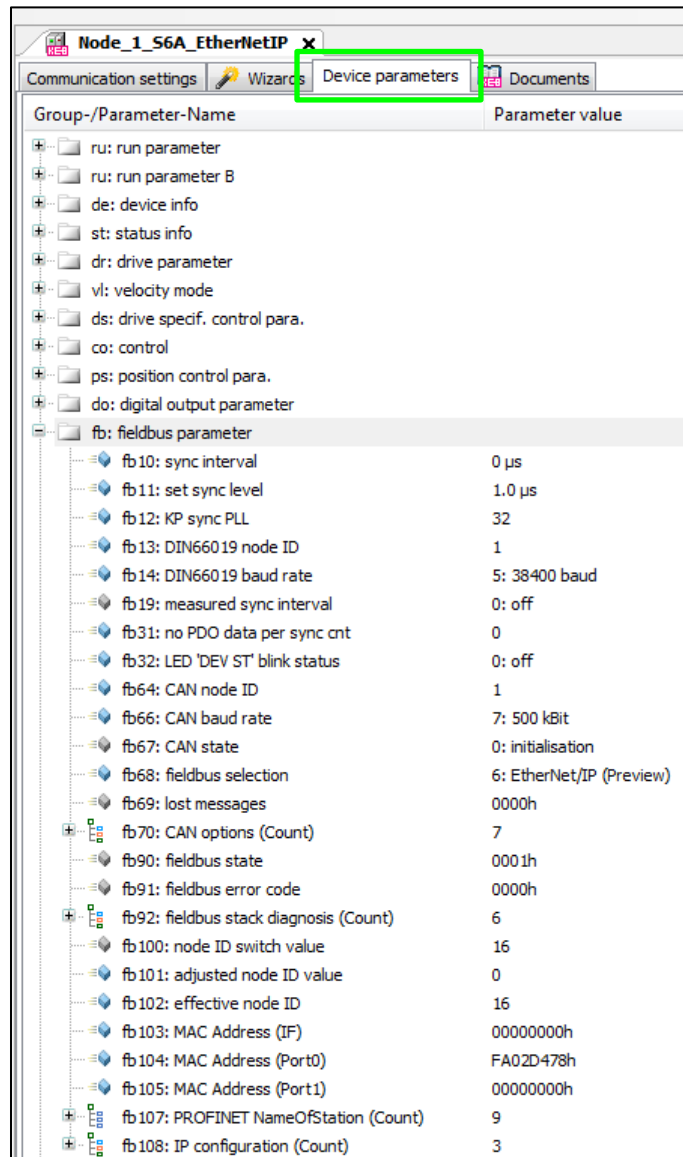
Node_1_S6A_EtherNetIP ×

Communication settings | Wizards | Device parameters | Documents

| Group-/Parameter-Name | Parameter value |
|---|---|
| ru: run parameter | |
| ru: run parameter B | |
| de: device info | |
| st: status info | |
| dr: drive parameter | |
| vl: velocity mode | |
| ds: drive specif. control para. | |
| co: control | |
| ps: position control para. | |
| do: digital output parameter | |
| fb: fieldbus parameter | |
| fb10: sync interval | 0 µs |
| fb11: set sync level | 1.0 µs |
| fb12: KP sync PLL | 32 |
| fb13: DIN66019 node ID | 1 |
| fb14: DIN66019 baud rate | 5: 38400 baud |
| fb19: measured sync interval | 0: off |
| fb31: no PDO data per sync cnt | 0 |
| fb32: LED 'DEV ST' blink status | 0: off |
| fb64: CAN node ID | 1 |
| fb66: CAN baud rate | 7: 500 kBit |
| fb67: CAN state | 0: initialisation |
| fb68: fieldbus selection | 6: EtherNet/IP (Preview) |
| fb69: lost messages | 0000h |
| fb70: CAN options (Count) | 7 |
| fb90: fieldbus state | 0001h |
| fb91: fieldbus error code | 0000h |
| fb92: fieldbus stack diagnosis (Count) | 6 |
| fb100: node ID switch value | 16 |
| fb101: adjusted node ID value | 0 |
| fb102: effective node ID | 16 |
| fb103: MAC Address (IF) | 00000000h |
| fb104: MAC Address (Port0) | FA02D478h |
| fb105: MAC Address (Port1) | 00000000h |
| fb107: PROFINET NameOfStation (Count) | 9 |
| fb108: IP configuration (Count) | 3 |